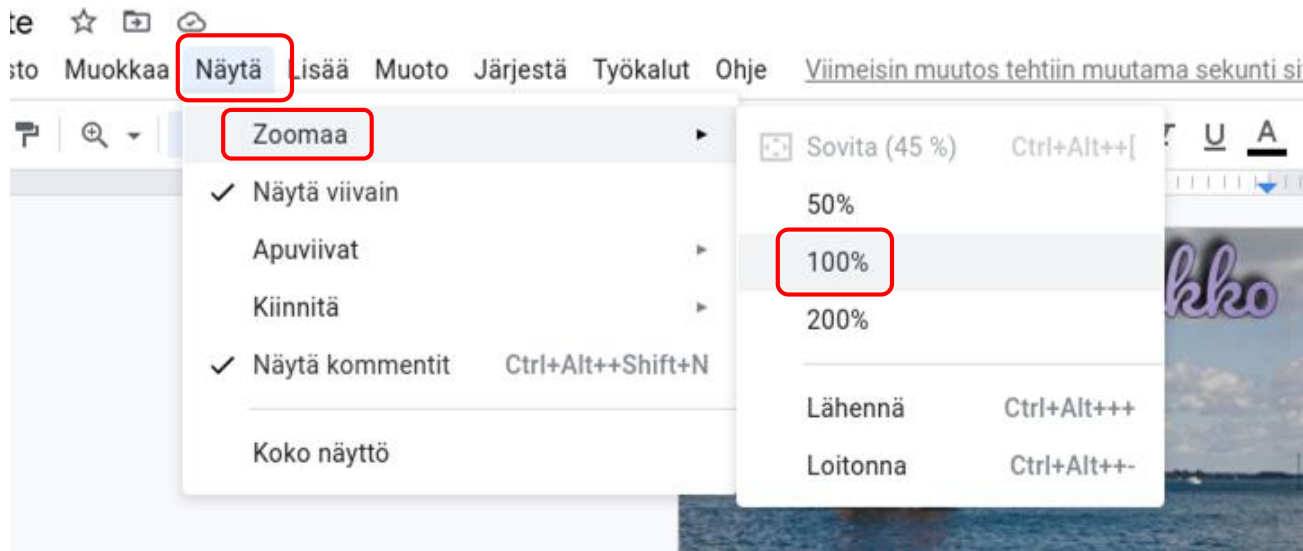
te

sto Muokkaa Näytä Lisää Muoto Järjestä Työkalut Ohje Viimeisin muutos tehtiin muutama sekunti si

Zoomaa
✓ Näytä viivain
Apuviivat
Kiinnitä
✓ Näytä kommentit Ctrl+Alt++Shift+N
Koko näyttö

Sovita (45 %) Ctrl+Alt++[
50%
100%
200%
Lähennä Ctrl+Alt+++
Loitonna Ctrl+Alt++-

U A

kko